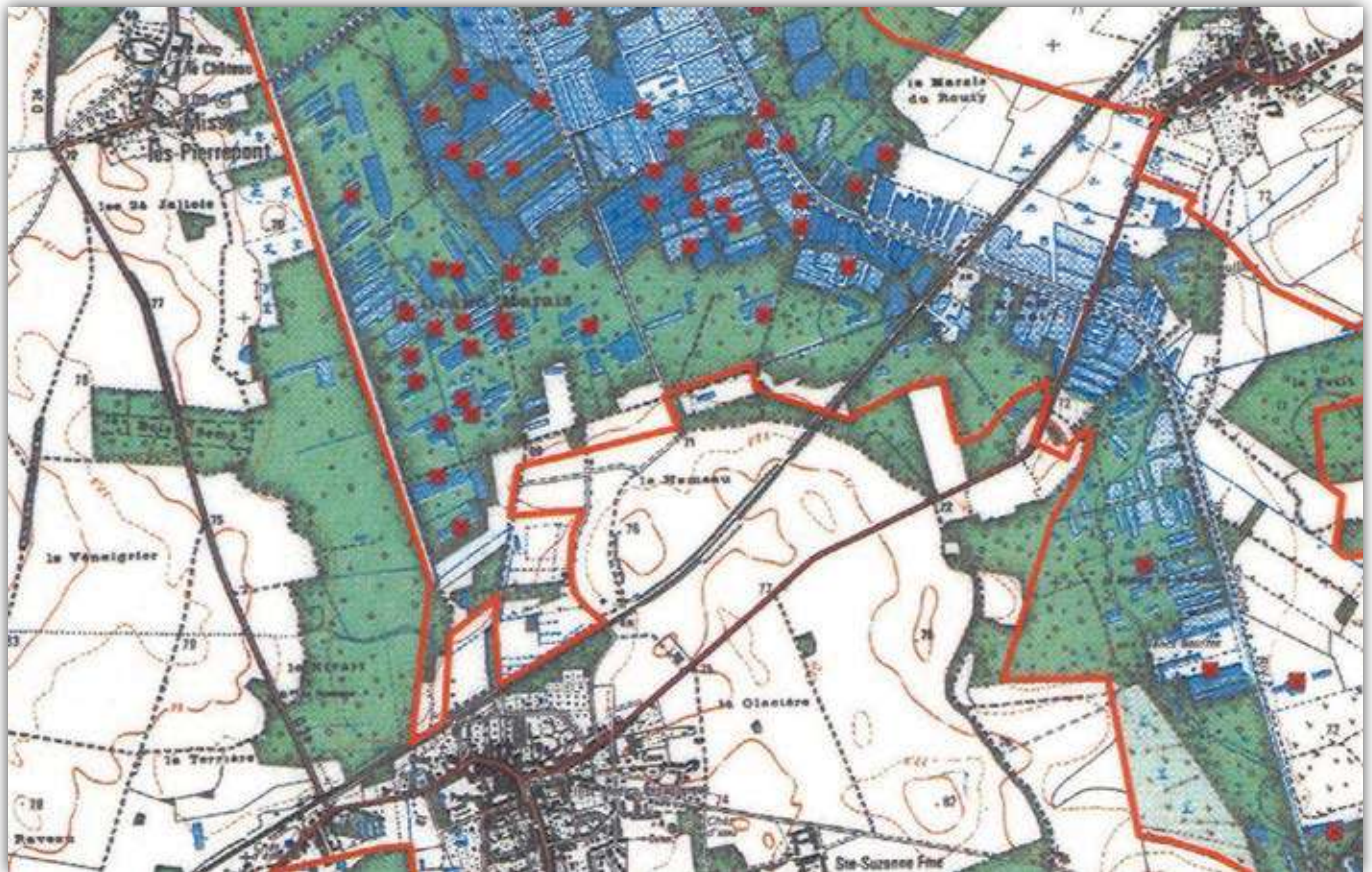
le Château
Missy-lès-Pierrepont
les 24 Jallois
77
78
le Marais du Rouly
le Grand Marais
le Bois Rond
71
le Hameau
76
75
le Vinaigrier
79
le Marais
72
77
le Petit
la Glacière
le Terrière
78
Raveux
74
Ste-Suzanne Fme
72